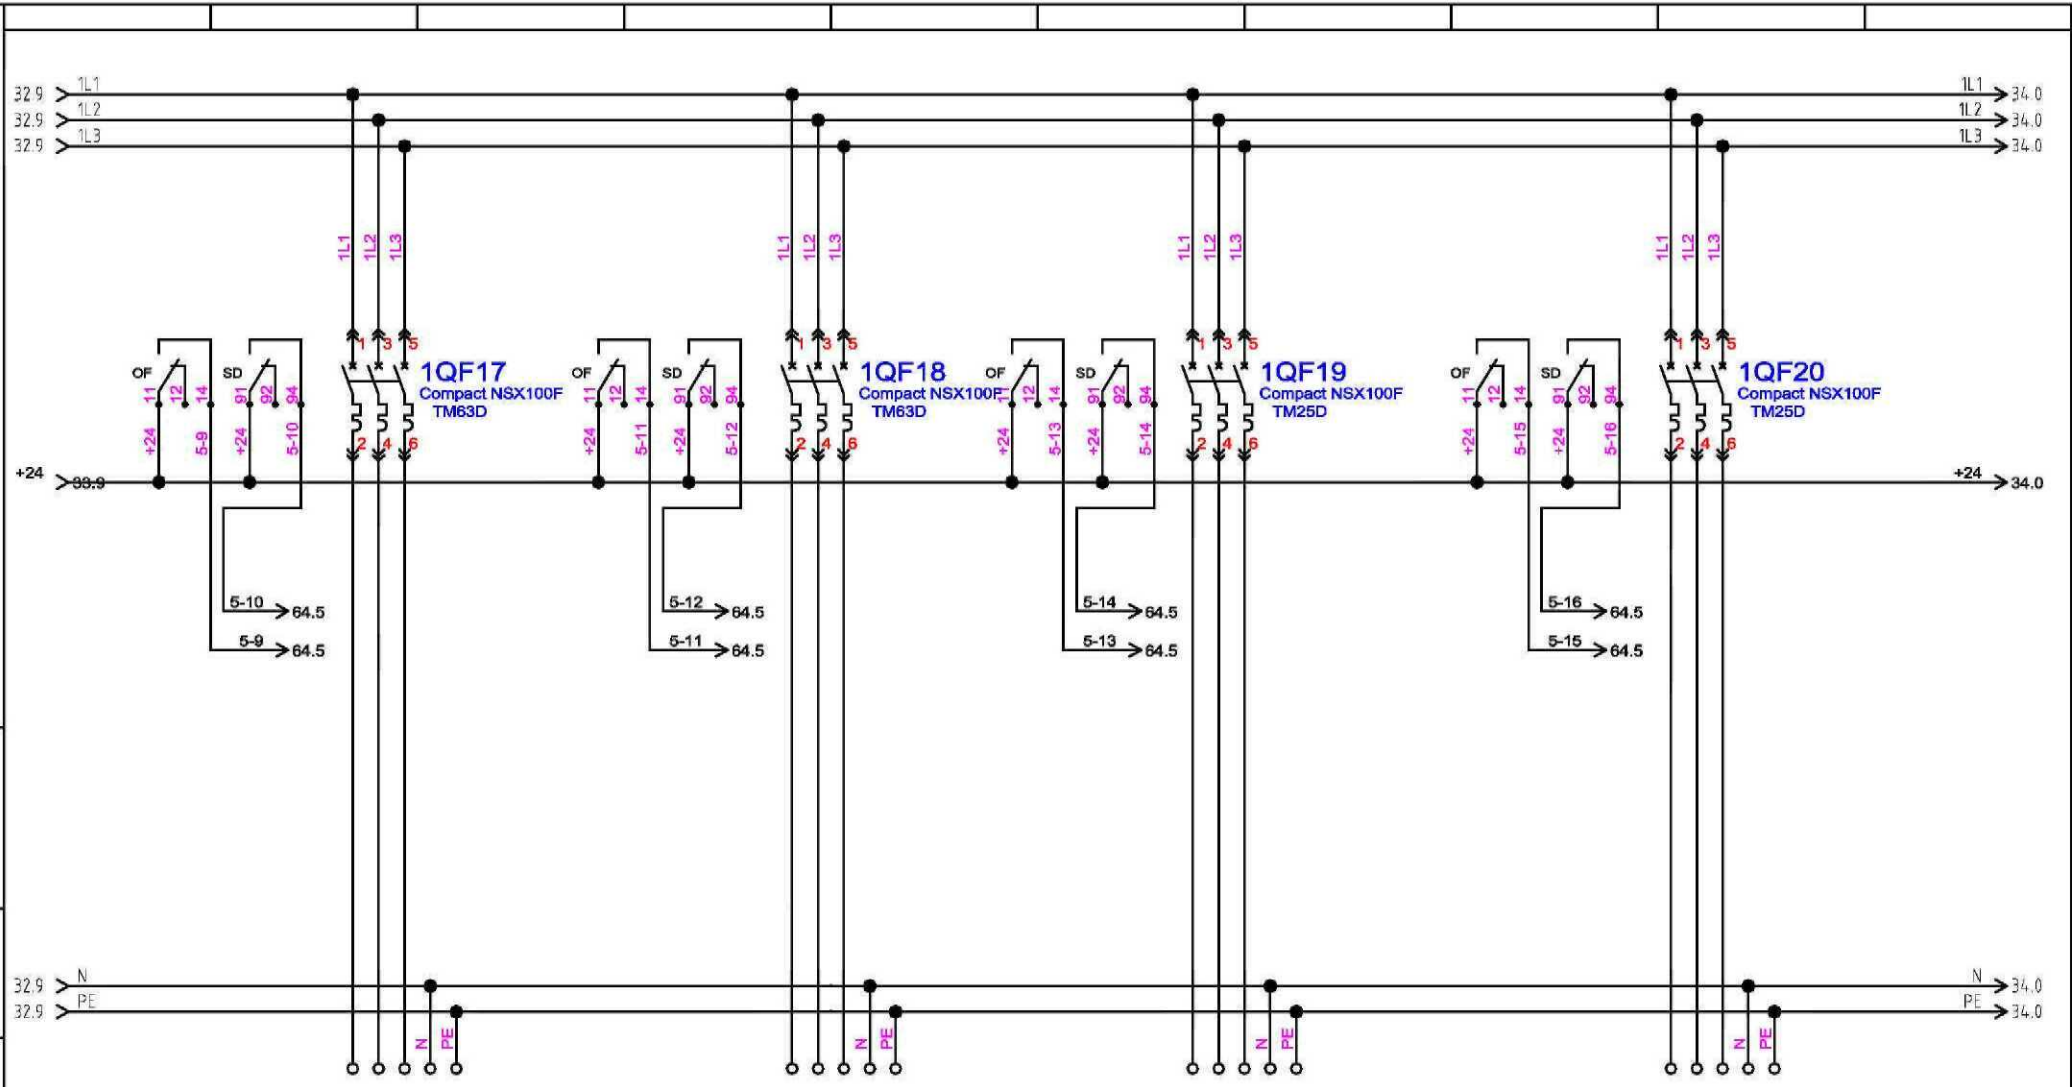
32.9 1L1
32.9 1L2
32.9 1L3
1L1 34.0
1L2 34.0
1L3 34.0

1L1 1L2 1L3
1L1 1L2 1L3
1L1 1L2 1L3
1L1 1L2 1L3

OF 11 12 14
SD 91 92 94
1 3 5
2 4 6
1QF17
Compact NSX100F
TM63D
+24 5-9 +24 5-10

OF 11 12 14
SD 91 92 94
1 3 5
2 4 6
1QF18
Compact NSX100F
TM63D
+24 5-11 +24 5-12

OF 11 12 14
SD 91 92 94
1 3 5
2 4 6
1QF19
Compact NSX100F
TM25D
+24 5-13 +24 5-14

OF 11 12 14
SD 91 92 94
1 3 5
2 4 6
1QF20
Compact NSX100F
TM25D
+24 5-15 +24 5-16

+24 33.9
+24 34.0

5-10 64.5
5-9 64.5
5-12 64.5
5-11 64.5
5-14 64.5
5-13 64.5
5-16 64.5
5-15 64.5

32.9 N
32.9 PE
N 34.0
PE 34.0

N PE
N PE
N PE
N PE